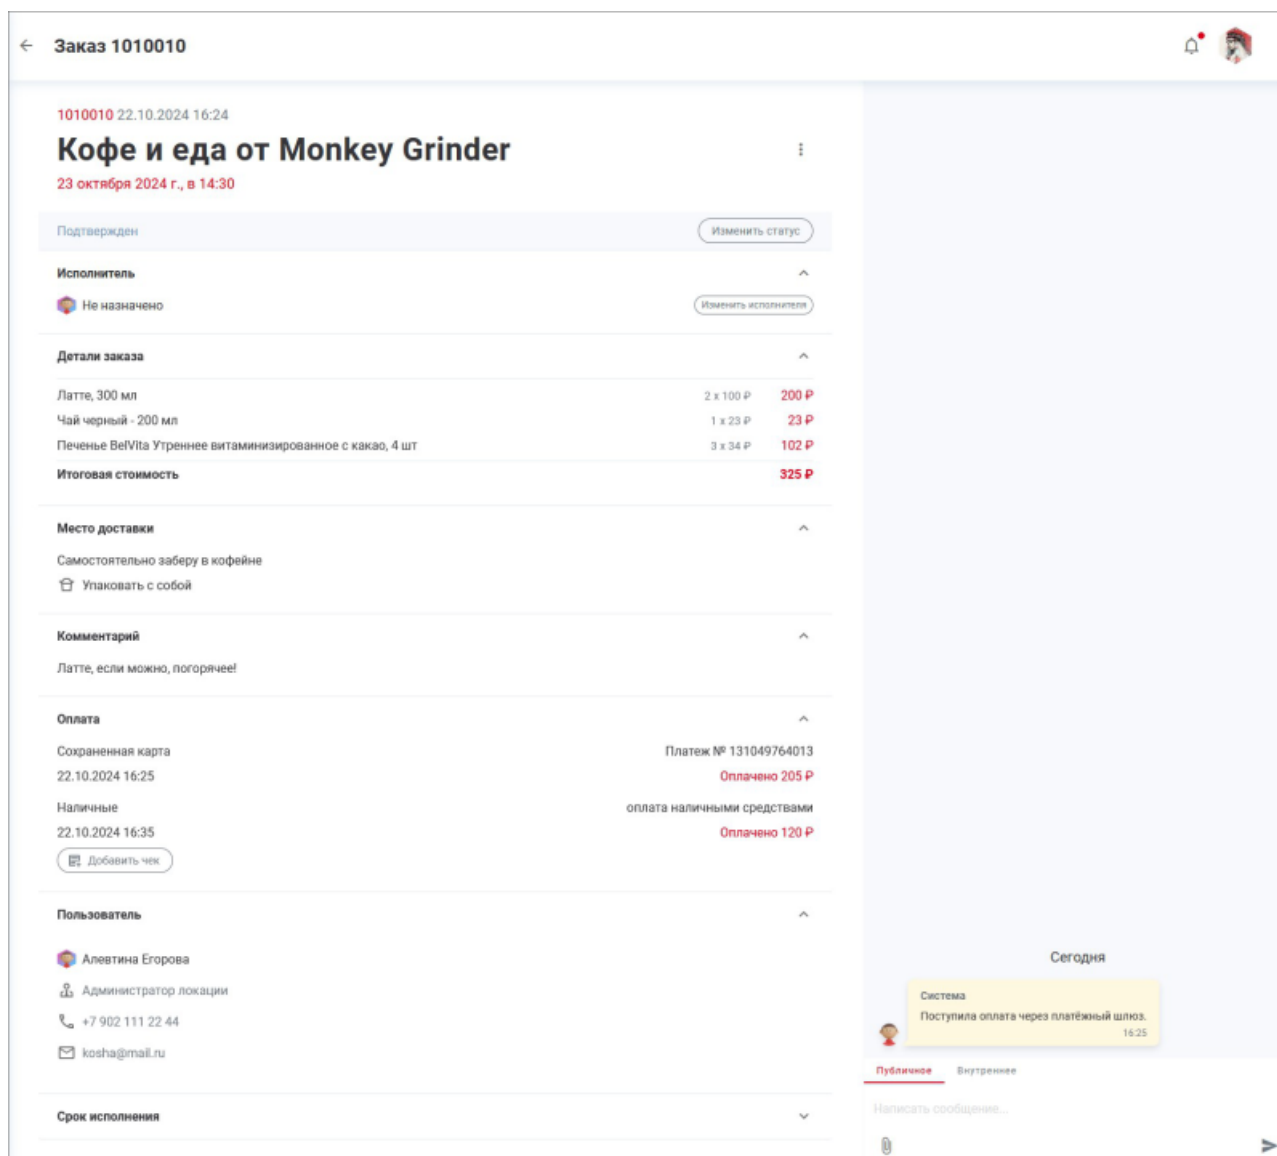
Заказ 1010010

1010010 22.10.2024 16:24

Кофе и еда от Monkey Grinder

23 октября 2024 г., в 14:30

Подтвержден

Изменить статус

Исполнитель

Не назначено

Изменить исполнителя

Детали заказа

| | | |
|---|---|---|
| Латте, 300 мл | 2 x 100 ₽ | 200 ₽ |
| Чай черный - 200 мл | 1 x 23 ₽ | 23 ₽ |
| Печенье BelVita Утреннее витаминизированное с какао, 4 шт | 3 x 34 ₽ | 102 ₽ |
| Итоговая стоимость | | 325 ₽ |

Место доставки

Самостоятельно заберу в кофейне

Упаковать с собой

Комментарий

Латте, если можно, погорячее!

Оплата

Сохраненная карта
22.10.2024 16:25

Платеж № 131049764013
Оплачено 205 ₽

Наличные
22.10.2024 16:35

оплата наличными средствами
Оплачено 120 ₽

Добавить чек

Пользователь

Алевтина Егорова

Администратор локации

+7 902 111 22 44

kosha@mail.ru

Срок исполнения

Сегодня

Система
Поступила оплата через платёжный шлюз.
16:25

Публичное

Внутреннее

Написать сообщение...